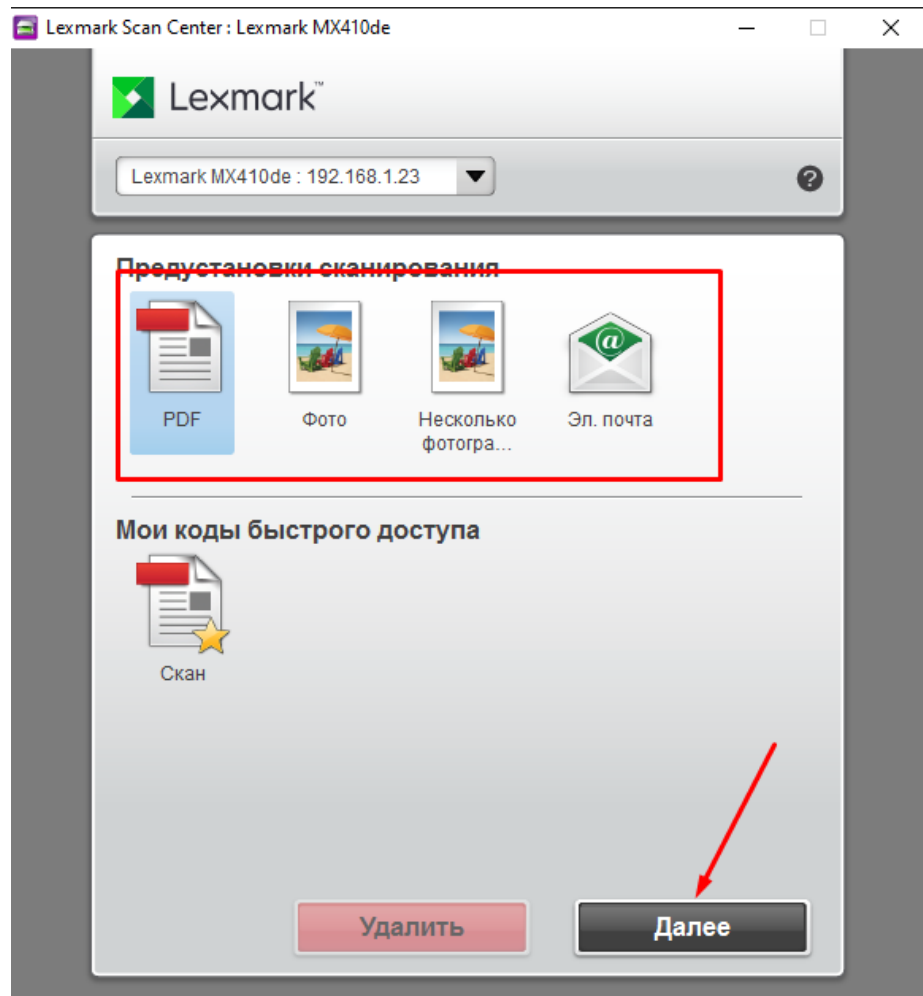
Lexmark Scan Center : Lexmark MX410de

Lexmark™

Lexmark MX410de : 192.168.1.23

?

Предустановки сканирования

PDF

Фото

Несколько фотогра...

Эл. почта

Мои коды быстрого доступа

Скан

Удалить

Далее